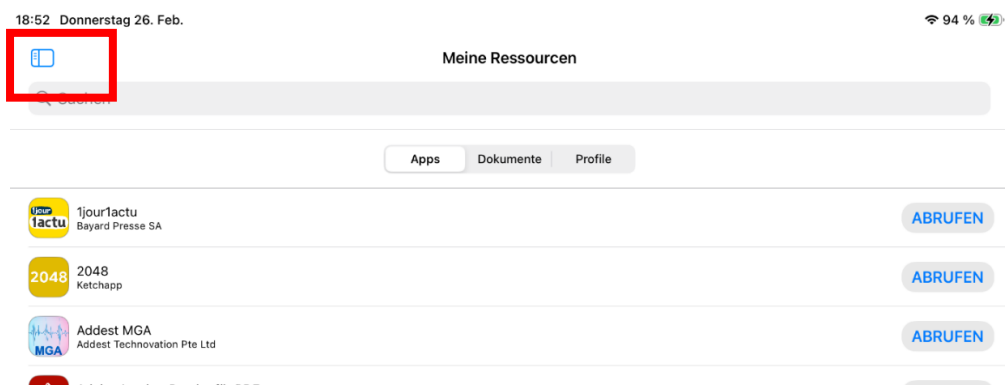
18:52 Donnerstag 26. Feb.

94 %

Meine Ressourcen

Suchen

Apps | Dokumente | Profile

1jour 1actu

1jour1actu
Bayard Presse SA

ABRUFEN

2048

2048
Ketchapp

ABRUFEN

MGA

Addest MGA
Addest Technovation Pte Ltd

ABRUFEN